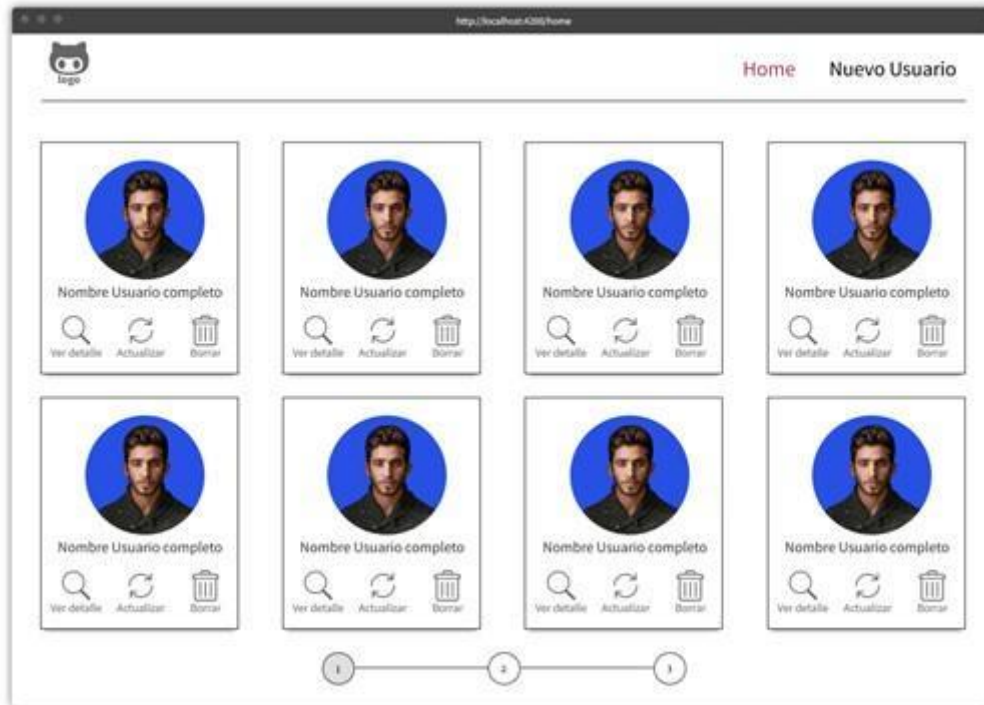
http://localhost:4200/home

logo

Home Nuevo Usuario

Nombre Usuario completo
Ver detalle Actualizar Borrar

Nombre Usuario completo
Ver detalle Actualizar Borrar

Nombre Usuario completo
Ver detalle Actualizar Borrar

Nombre Usuario completo
Ver detalle Actualizar Borrar

Nombre Usuario completo
Ver detalle Actualizar Borrar

Nombre Usuario completo
Ver detalle Actualizar Borrar

Nombre Usuario completo
Ver detalle Actualizar Borrar

Nombre Usuario completo
Ver detalle Actualizar Borrar

1 2 3